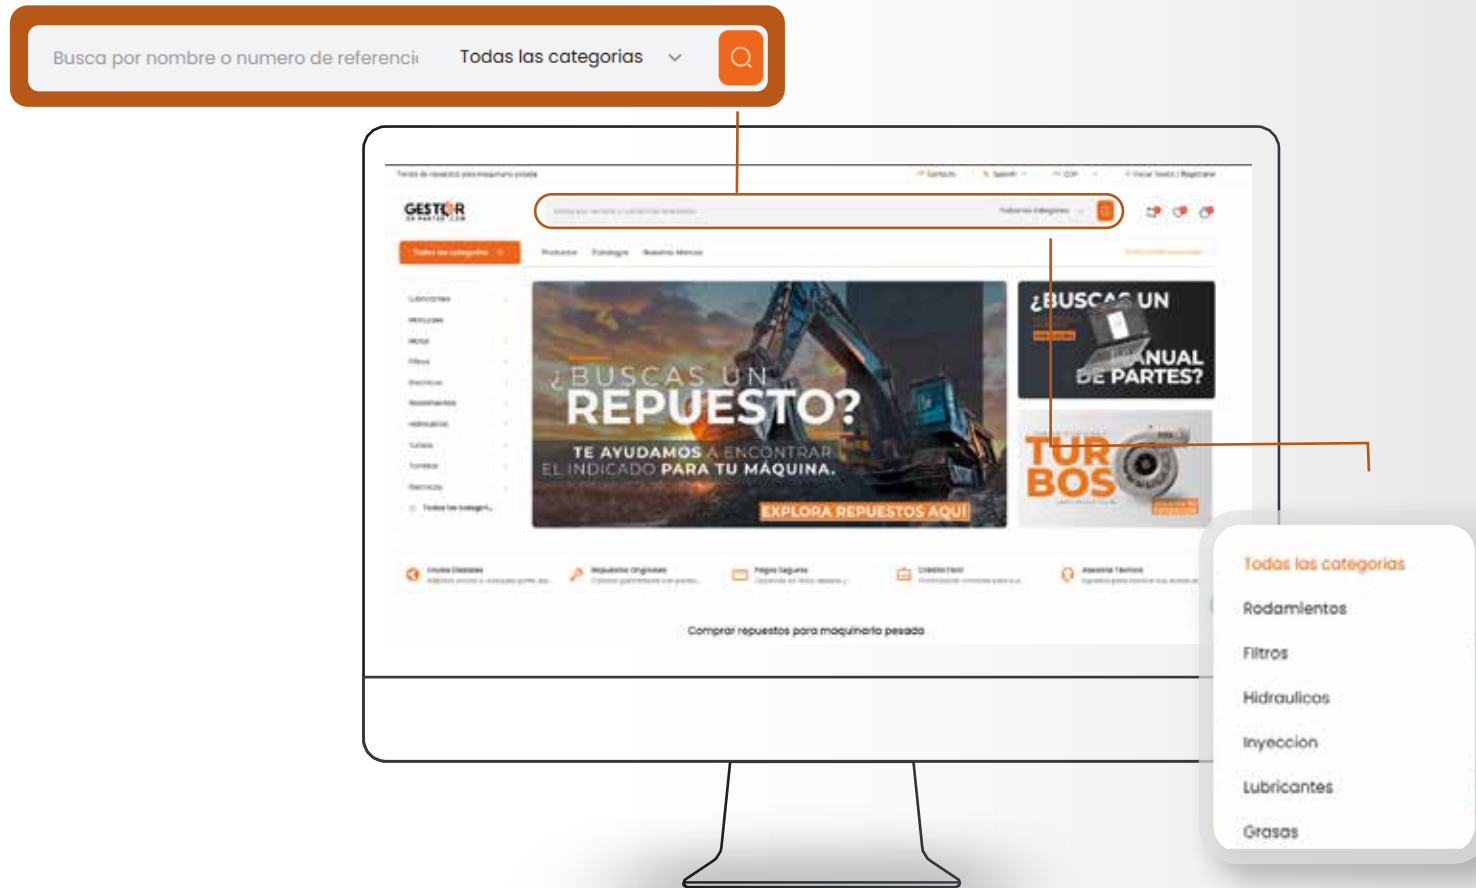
Busca por nombre o numero de referenci Todas las categorias

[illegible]

GESTOR

Todas las categorías

Productos Catalogos Nuestras Marcas

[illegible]

¿BUSCAS UN REPUESTO?

TE AYUDAMOS A ENCONTRAR EL INDICADO PARA TU MÁQUINA.

EXPLORA REPUESTOS AQUÍ

¿BUSCAS UN MANUAL DE PARTES?

TURBOS

Comprar repuestos para maquinaria pesada

Todas las categorias

Rodamientos

Filtros

Hidraulicos

Inyeccion

Lubricantes

Grasas